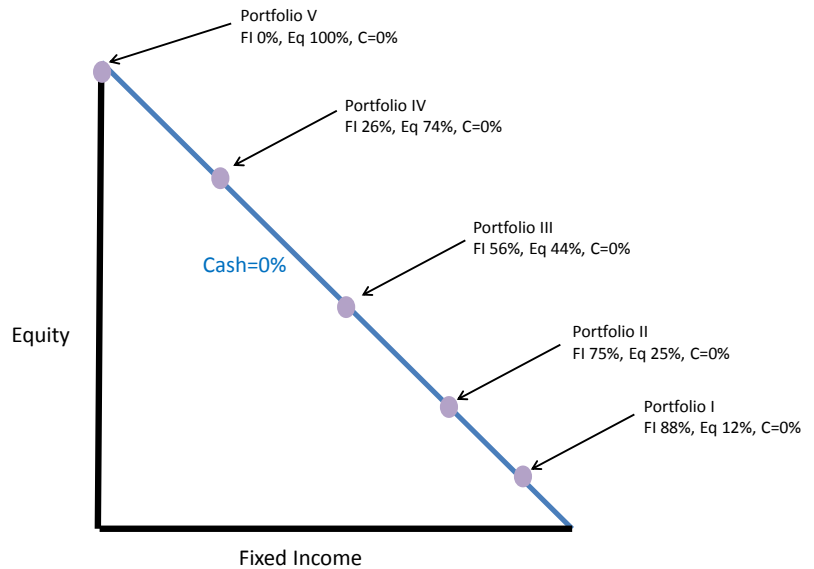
Portfolio V
FI 0%, Eq 100%, C=0%

Portfolio IV
FI 26%, Eq 74%, C=0%

Portfolio III
FI 56%, Eq 44%, C=0%

Cash=0%

Portfolio II
FI 75%, Eq 25%, C=0%

Portfolio I
FI 88%, Eq 12%, C=0%

Equity

Fixed Income